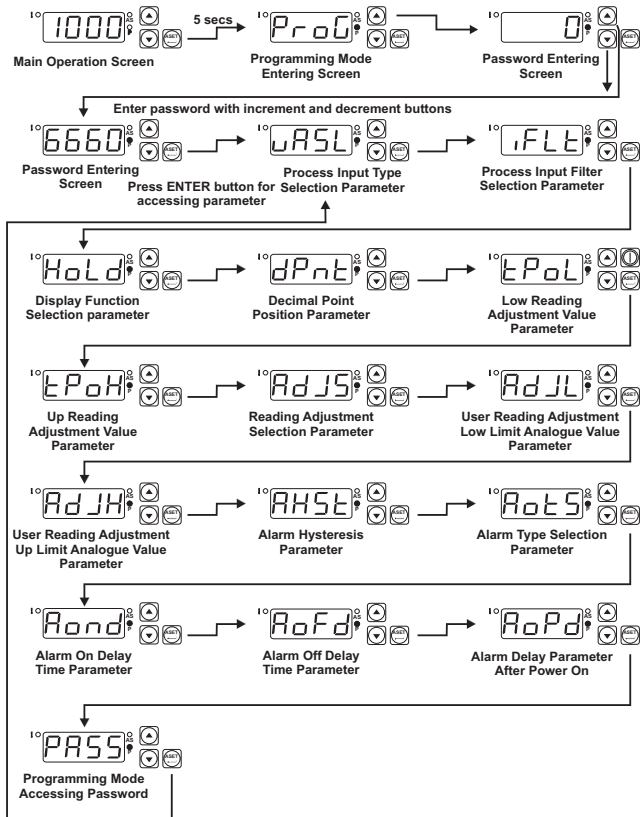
1000
Main Operation Screen

5 secs

ProG
Programming Mode Entering Screen

0
Password Entering Screen

Enter password with increment and decrement buttons

6660
Password Entering Screen

Press ENTER button for accessing parameter

uASL
Process Input Type Selection Parameter

iFLt
Process Input Filter Selection Parameter

HoLd
Display Function Selection parameter

dPnt
Decimal Point Position Parameter

tPoL
Low Reading Adjustment Value Parameter

tPoH
Up Reading Adjustment Value Parameter

AdJS
Reading Adjustment Selection Parameter

AdJL
User Reading Adjustment Low Limit Analogue Value Parameter

AdJH
User Reading Adjustment Up Limit Analogue Value Parameter

AHSt
Alarm Hysteresis Parameter

AotS
Alarm Type Selection Parameter

Aond
Alarm On Delay Time Parameter

AoFd
Alarm Off Delay Time Parameter

AoPd
Alarm Delay Parameter After Power On

PASS
Programming Mode Accessing Password